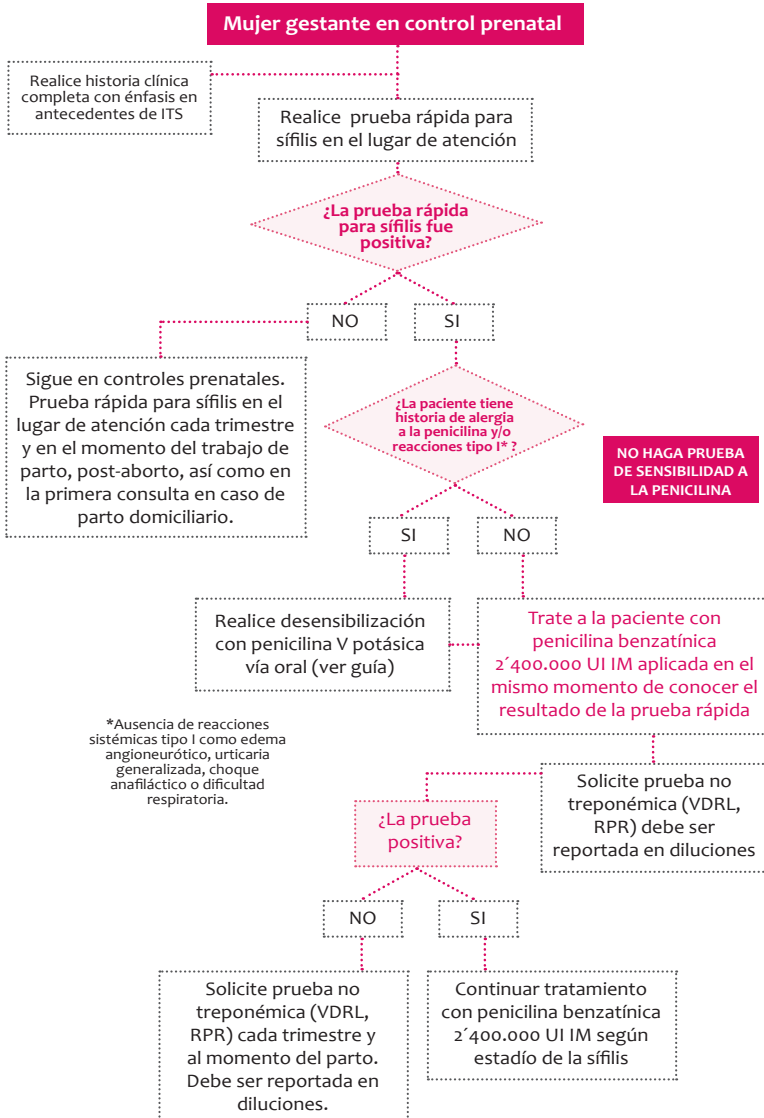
Mujer gestante en control prenatal

Realice historia clínica completa con énfasis en antecedentes de ITS

Realice prueba rápida para sífilis en el lugar de atención

¿La prueba rápida para sífilis fue positiva?

NO

SI

Sigue en controles prenatales. Prueba rápida para sífilis en el lugar de atención cada trimestre y en el momento del trabajo de parto, post-aborto, así como en la primera consulta en caso de parto domiciliario.

¿La paciente tiene historia de alergia a la penicilina y/o reacciones tipo I* ?

NO HAGA PRUEBA DE SENSIBILIDAD A LA PENICILINA

SI

NO

Realice desensibilización con penicilina V potásica vía oral (ver guía)

Trate a la paciente con penicilina benzatínica 2´400.000 UI IM aplicada en el mismo momento de conocer el resultado de la prueba rápida

*Ausencia de reacciones sistémicas tipo I como edema angioneurótico, urticaria generalizada, choque anafiláctico o dificultad respiratoria.

Solicite prueba no treponémica (VDRL, RPR) debe ser reportada en diluciones

¿La prueba positiva?

NO

SI

Solicite prueba no treponémica (VDRL, RPR) cada trimestre y al momento del parto. Debe ser reportada en diluciones.

Continuar tratamiento con penicilina benzatínica 2´400.000 UI IM según estadío de la sífilis